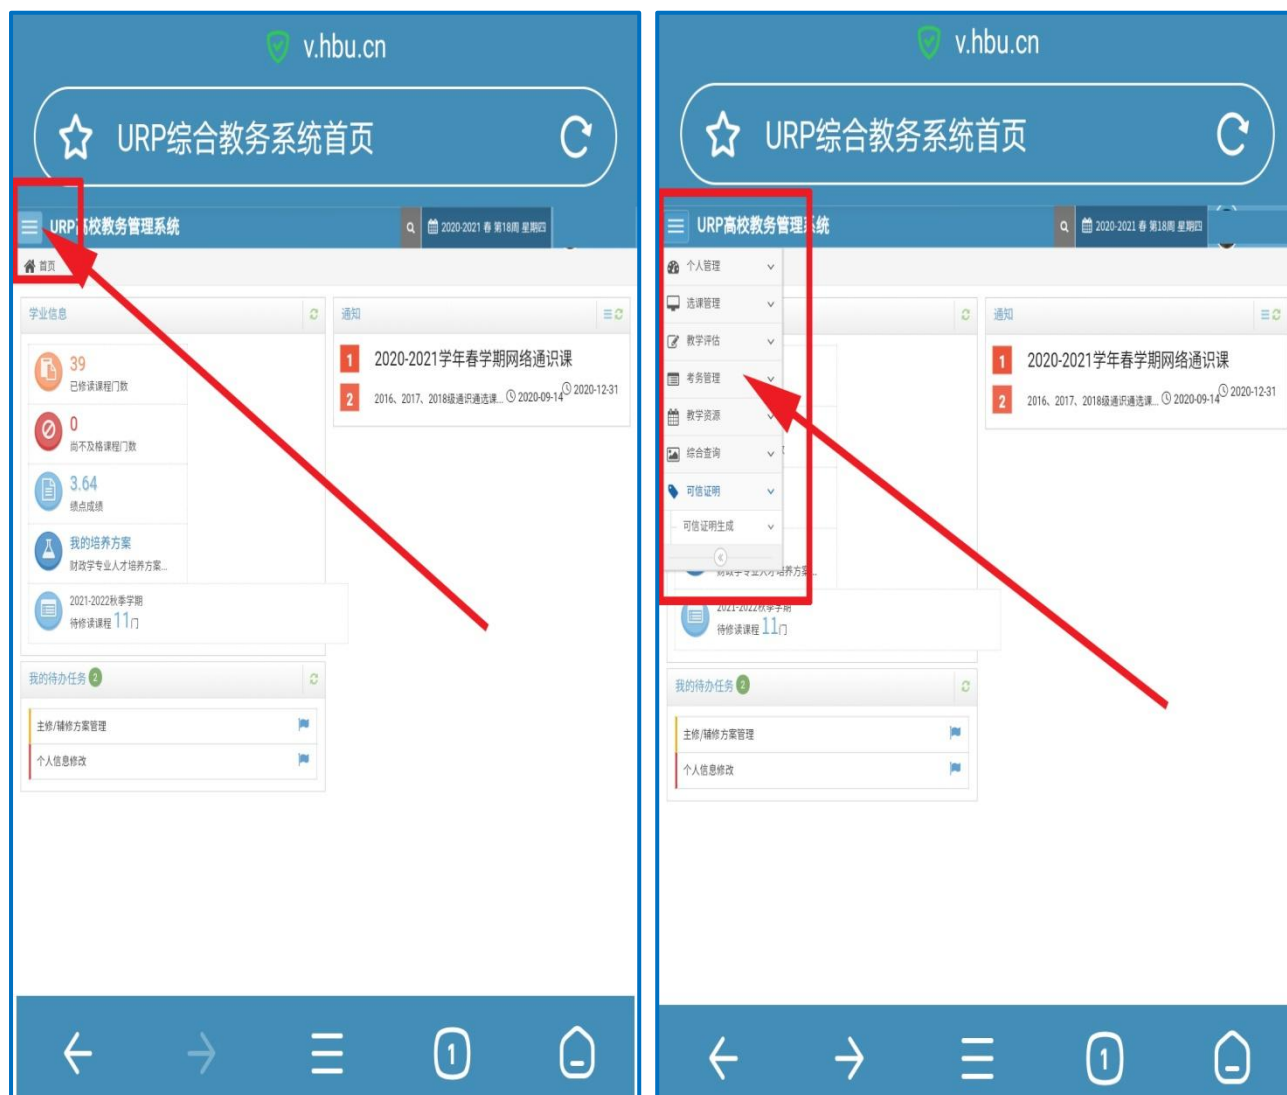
v.hbu.cn

URP综合教务系统首页

URP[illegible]校教务管理系统

2020-2021 春 第18周 星期四

首页

学业信息

39
已修读课程门数

0
尚不及格课程门数

3.64
绩点成绩

我的培养方案
财政学专业人才培养方案...

2021-2022秋季学期
待修读课程 11门

通知

1 2020-2021学年春学期网络通识课

2 2016、2017、2018级通识通选课... 2020-09-14 2020-12-31

我的待办任务 2

主修/辅修方案管理

个人信息修改

v.hbu.cn

URP综合教务系统首页

URP高校教务管理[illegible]统

2020-2021 春 第18周 星期四

个人管理

选课管理

教学评估

考务管理

教学资源

综合查询

可信证明

可信证明生成

2021-2022秋季学期
待修读课程 11门

通知

1 2020-2021学年春学期网络通识课

2 2016、2017、2018级通识通选课... 2020-09-14 2020-12-31

我的待办任务 2

主修/辅修方案管理

个人信息修改

1

1